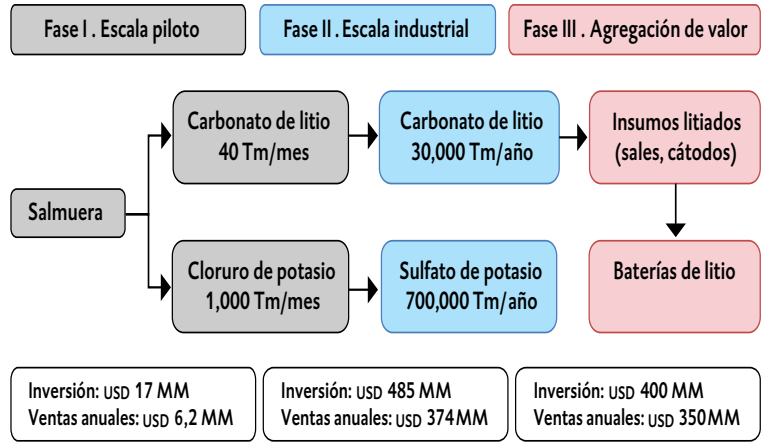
Fase I . Escala piloto

Fase II . Escala industrial

Fase III . Agregación de valor

Salmuera

Carbonato de litio 40 Tm/mes

Cloruro de potasio 1,000 Tm/mes

Carbonato de litio 30,000 Tm/año

Sulfato de potasio 700,000 Tm/año

Insumos litiados (sales, cátodos)

Baterías de litio

Inversión: USD 17 MM
Ventas anuales: USD 6,2 MM

Inversión: USD 485 MM
Ventas anuales: USD 374 MM

Inversión: USD 400 MM
Ventas anuales: USD 350 MM